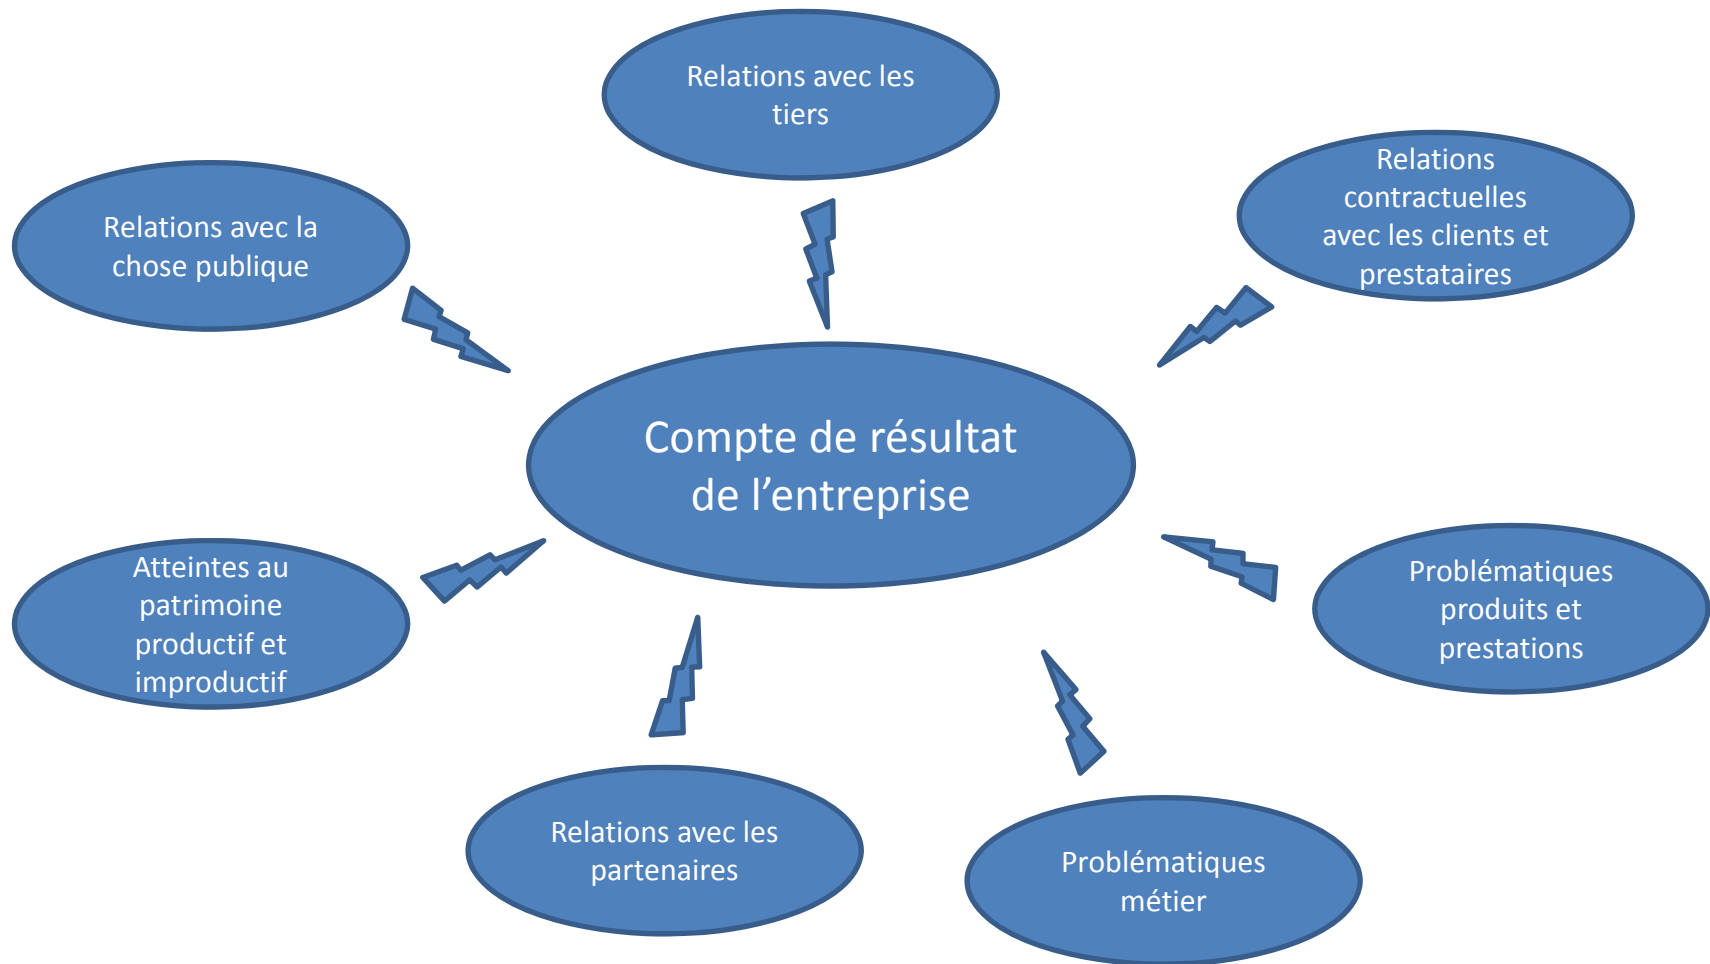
Relations avec les tiers

Relations avec la chose publique

Relations contractuelles avec les clients et prestataires

Compte de résultat de l'entreprise

Atteintes au patrimoine productif et improductif

Problématiques produits et prestations

Relations avec les partenaires

Problématiques métier